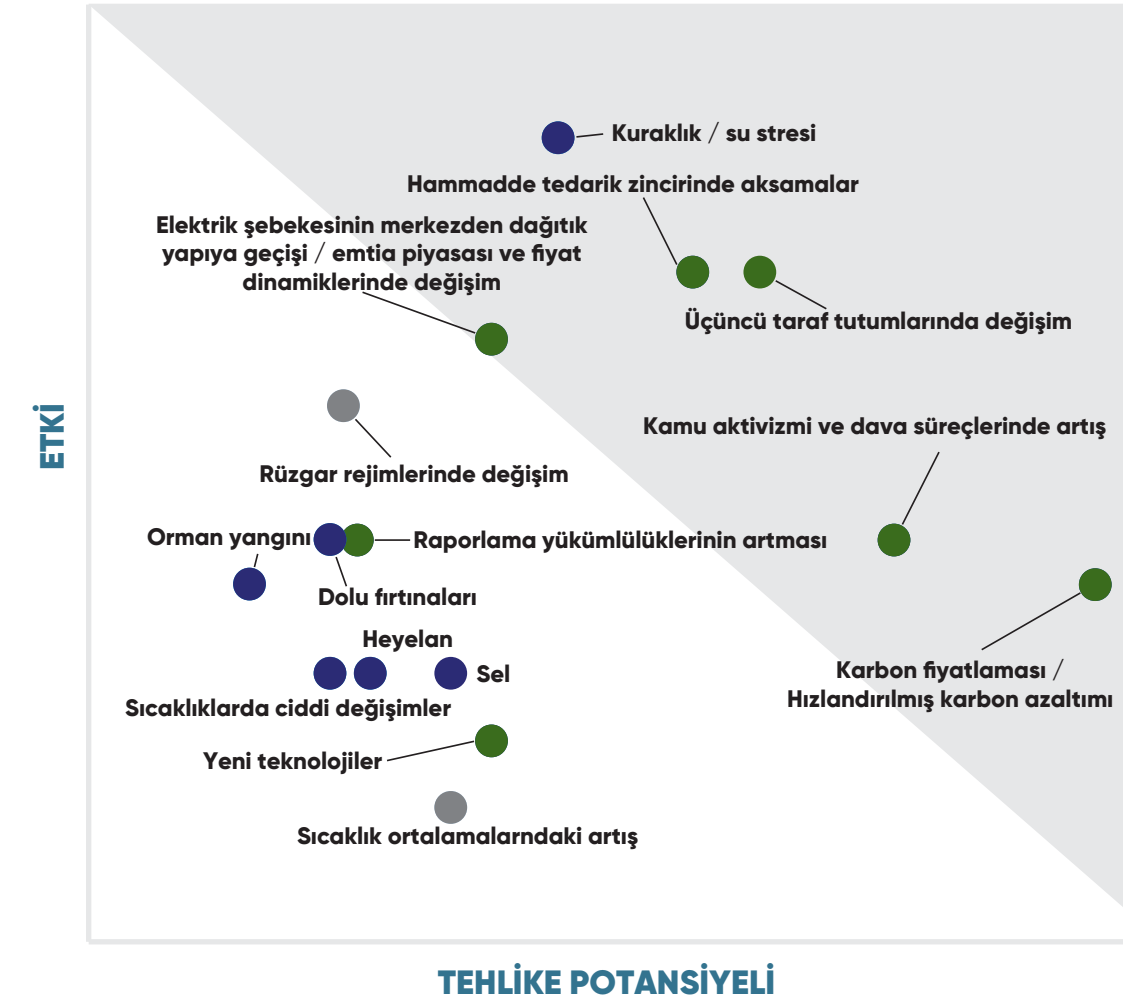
ETKİ

Kuraklık / su stresi

Hammadde tedarik zincirinde aksamalar

Elektrik şebekesinin merkezden dağıtık yapıya geçişi / emtia piyasası ve fiyat dinamiklerinde değişim

Üçüncü taraf tutumlarında değişim

Kamu aktivizmi ve dava süreçlerinde artış

Rüzgar rejimlerinde değişim

Orman yangını

Raporlama yükümlülüklerinin artması

Dolu fırtınaları

Heyelan

Sel

Sıcaklıklarda ciddi değişimler

Karbon fiyatlaması / Hızlandırılmış karbon azaltımı

Yeni teknolojiler

Sıcaklık ortalamalarndaki artış

TEHLİKE POTANSİYELİ